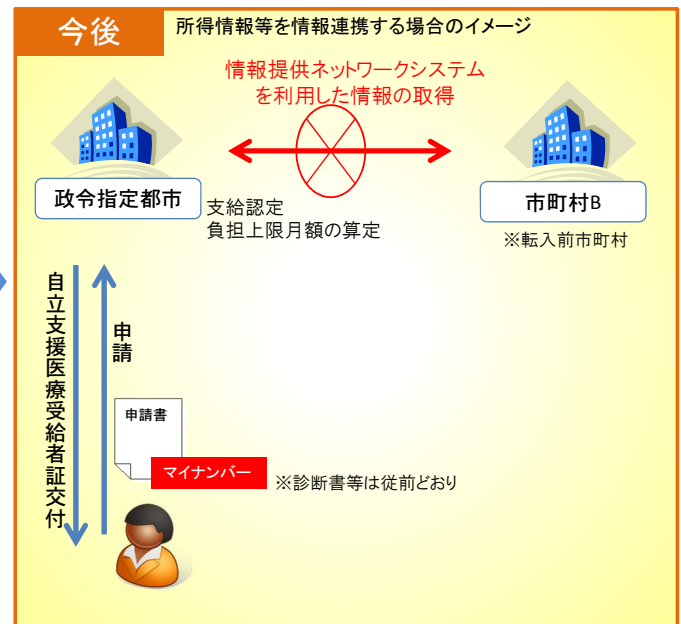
今後

所得情報等を情報連携する場合のイメージ

情報提供ネットワークシステムを利用した情報の取得

政令指定都市

市町村B

※転入前市町村

支給認定
負担上限月額の算定

自立支援医療受給者証交付

申請

申請書

マイナンバー

※診断書等は従前どおり